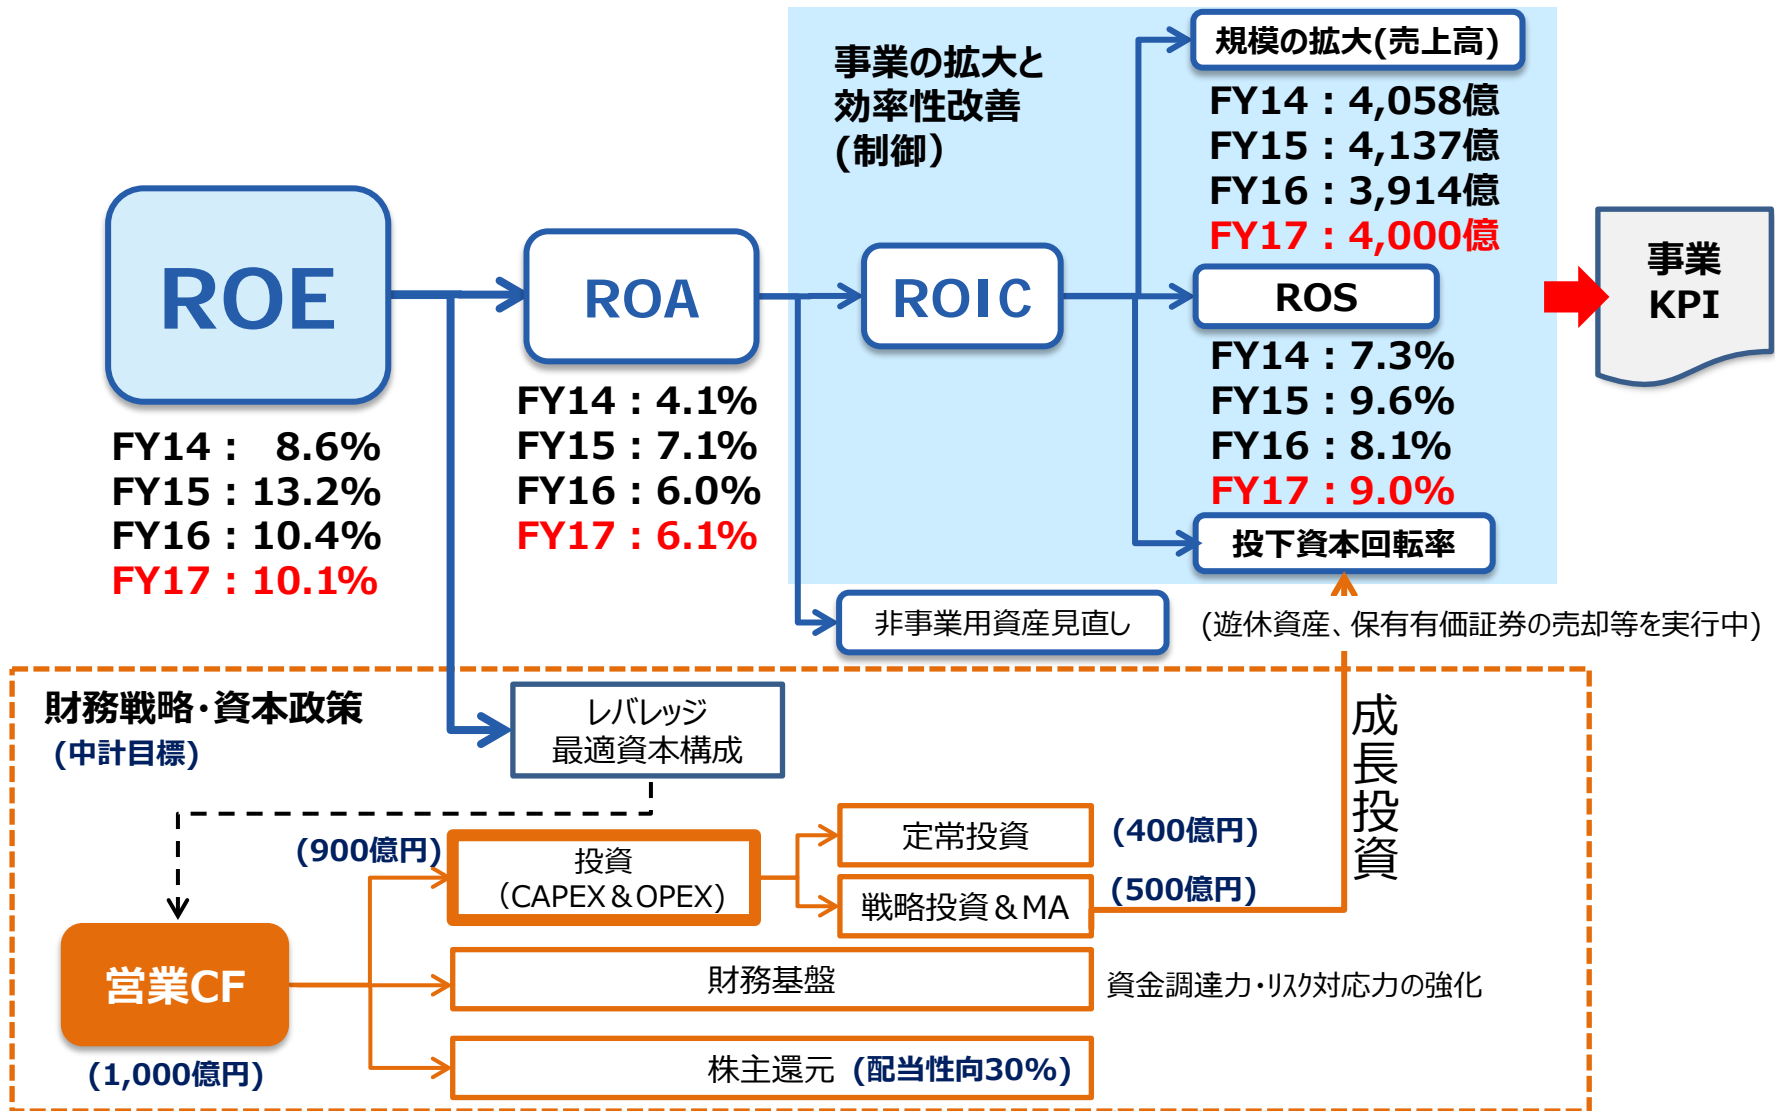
ROE

FY14： 8.6%
FY15：13.2%
FY16：10.4%
FY17：10.1%

ROA

FY14：4.1%
FY15：7.1%
FY16：6.0%
FY17：6.1%

事業の拡大と
効率性改善
(制御)

ROIC

規模の拡大(売上高)

FY14：4,058億
FY15：4,137億
FY16：3,914億
FY17：4,000億

ROS

FY14：7.3%
FY15：9.6%
FY16：8.1%
FY17：9.0%

投下資本回転率

事業
KPI

非事業用資産見直し

(遊休資産、保有有価証券の売却等を実行中)

財務戦略・資本政策
(中計目標)

レバレッジ
最適資本構成

成長投資

(900億円)

投資
(CAPEX＆OPEX)

定常投資

(400億円)

戦略投資＆MA

(500億円)

営業CF

(1,000億円)

財務基盤

資金調達力・リスク対応力の強化

株主還元 (配当性向30%)